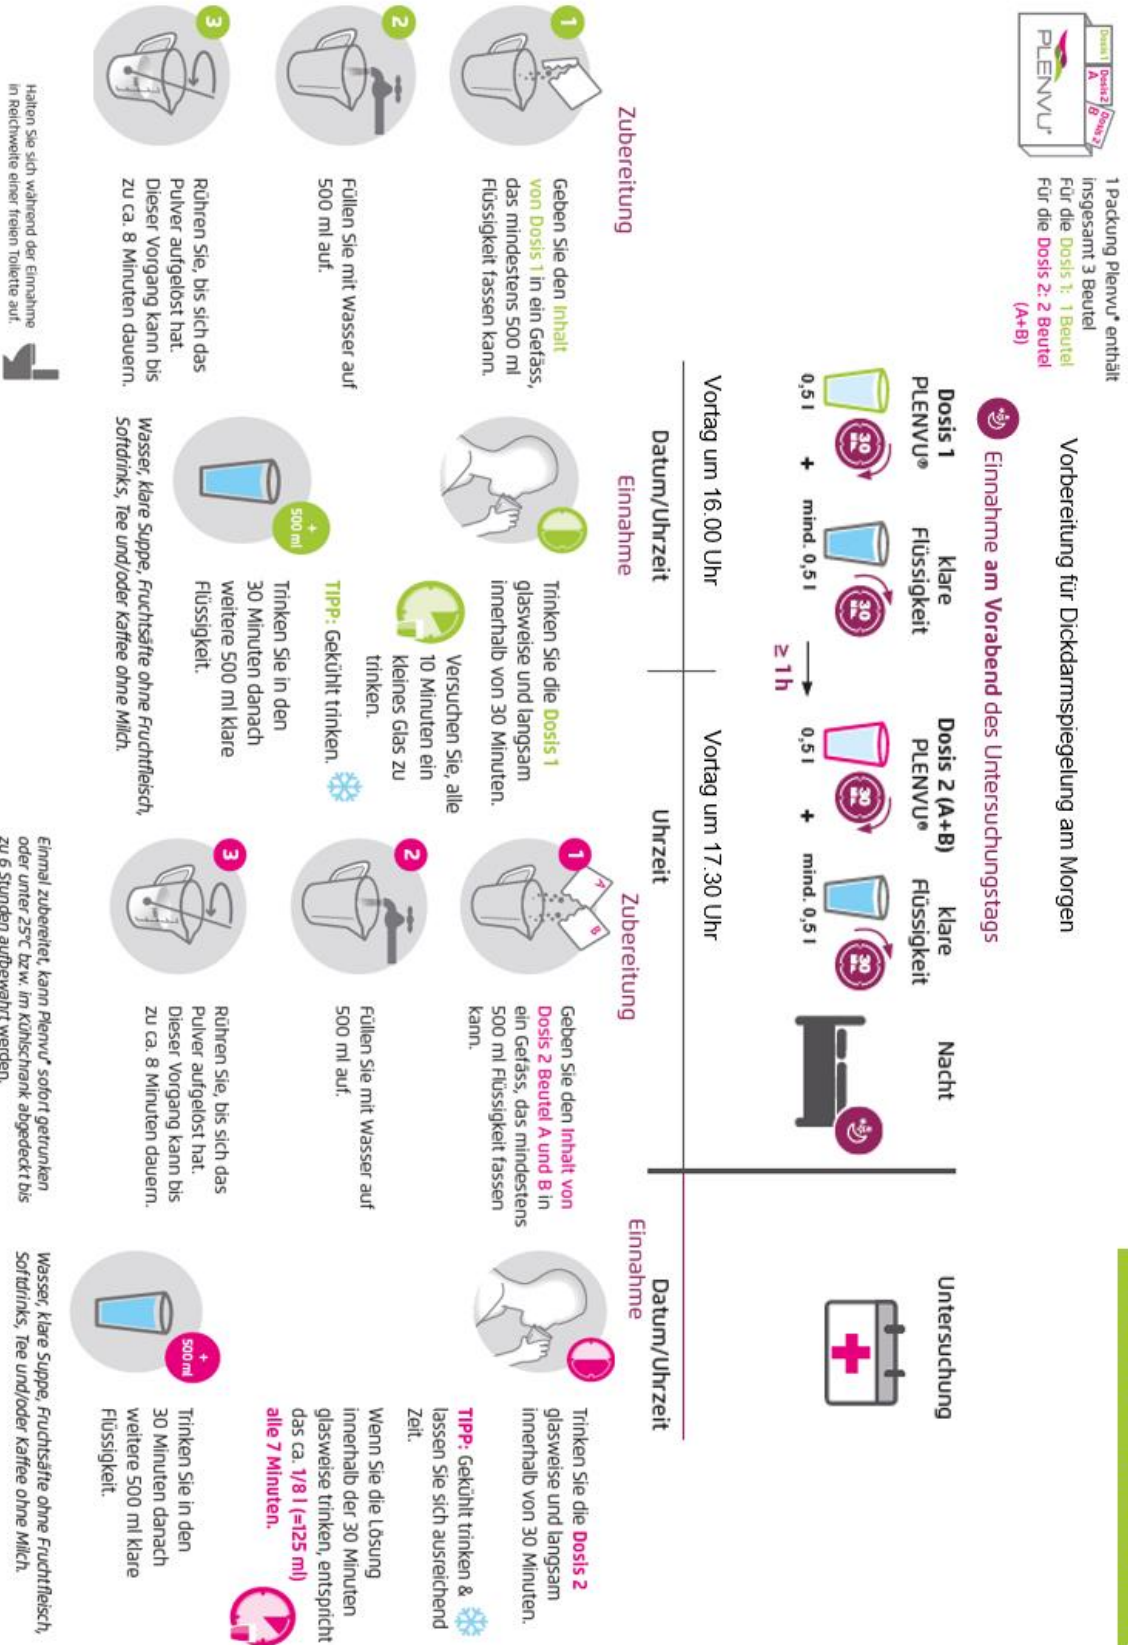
Vorbereitung für Dickdarmspiegelung am Morgen

Einnahme am Vorabend des Untersuchungstags

1 Packung Plenvu® enthält insgesamt 3 Beutel
Für die Dosis 1: 1 Beutel
Für die Dosis 2: 2 Beutel (A+B)

Dosis 1 A
Dosis 2 A
Dosis 2 B
PLENVU®

Dosis 1 PLENVU®
0,5 l + mind. 0,5 l klare Flüssigkeit
30 Min.
30 Min.
≥ 1 h

Dosis 2 (A+B) PLENVU®
0,5 l + mind. 0,5 l klare Flüssigkeit
30 Min.
30 Min.

Nacht

Untersuchung

Vortag um 16.00 Uhr

Vortag um 17.30 Uhr

Zubereitung

1 Geben Sie den Inhalt von Dosis 1 in ein Gefäss, das mindestens 500 ml Flüssigkeit fassen kann.

2 Füllen Sie mit Wasser auf 500 ml auf.

3 Rühren Sie, bis sich das Pulver aufgelöst hat. Dieser Vorgang kann bis zu ca. 8 Minuten dauern.

Halten Sie sich während der Einnahme in Reichweite einer freien Toilette auf.

Datum/Uhrzeit

Einnahme

Trinken Sie die Dosis 1 glasweise und langsam innerhalb von 30 Minuten.

Versuchen Sie, alle 10 Minuten ein kleines Glas zu trinken.

TIPP: Gekühlt trinken.

+ 500 ml

Trinken Sie in den 30 Minuten danach weitere 500 ml klare Flüssigkeit.

Wasser, klare Suppe, Fruchtsäfte ohne Fruchtfleisch, Softdrinks, Tee und/oder Kaffee ohne Milch.

Uhrzeit

Zubereitung

1 Geben Sie den Inhalt von Dosis 2 Beutel A und B in ein Gefäss, das mindestens 500 ml Flüssigkeit fassen kann.

2 Füllen Sie mit Wasser auf 500 ml auf.

3 Rühren Sie, bis sich das Pulver aufgelöst hat. Dieser Vorgang kann bis zu ca. 8 Minuten dauern.

Einmal zubereitet, kann Plenvu® sofort getrunken oder unter 25°C bzw. im Kühlschrank abgedeckt bis zu 6 Stunden aufbewahrt werden.

Datum/Uhrzeit

Einnahme

Trinken Sie die Dosis 2 glasweise und langsam innerhalb von 30 Minuten.

TIPP: Gekühlt trinken & lassen Sie sich ausreichend Zeit.

Wenn Sie die Lösung innerhalb der 30 Minuten glasweise trinken, entspricht das ca. 1/8 l (=125 ml) alle 7 Minuten.

+ 500 ml

Trinken Sie in den 30 Minuten danach weitere 500 ml klare Flüssigkeit.

Wasser, klare Suppe, Fruchtsäfte ohne Fruchtfleisch, Softdrinks, Tee und/oder Kaffee ohne Milch.